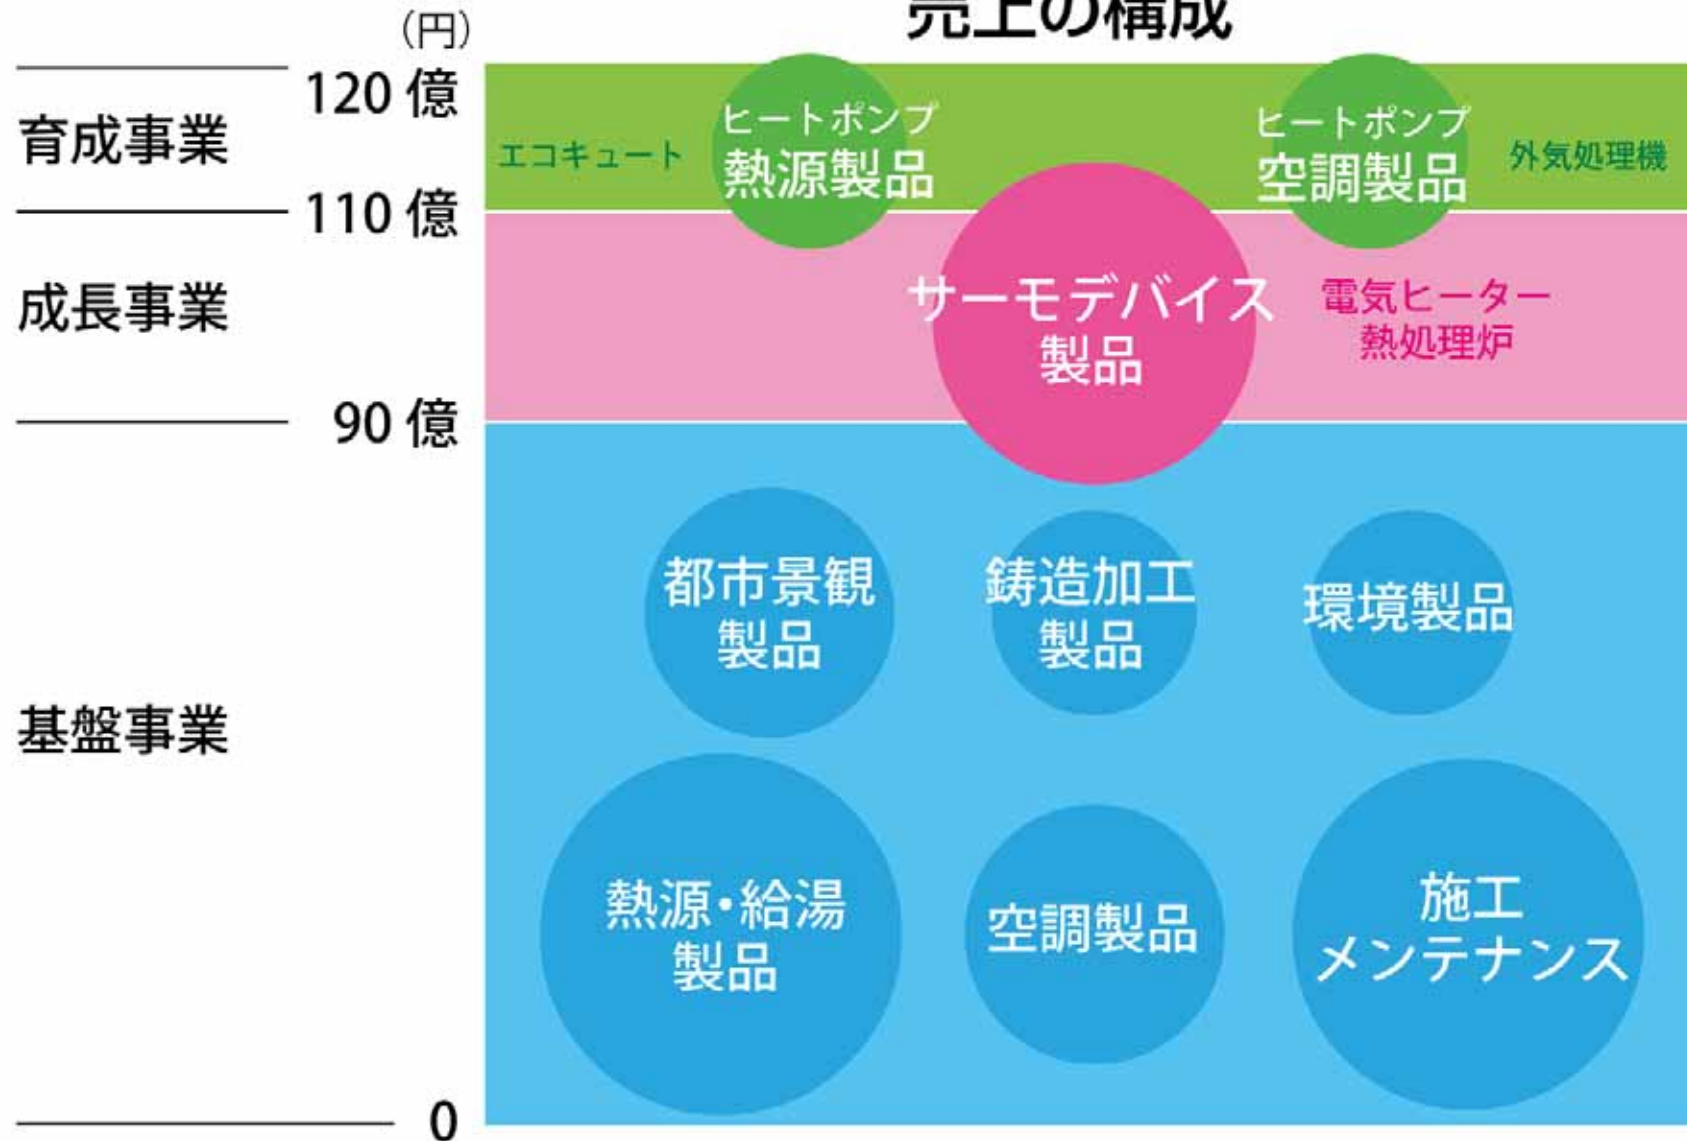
売上の構成

(円)
120 億
育成事業
110 億
成長事業
90 億
基盤事業
0

エコキュート
ヒートポンプ
熱源製品
ヒートポンプ
空調製品
外気処理機

サーモデバイス
製品
電気ヒーター
熱処理炉

都市景観
製品
鋳造加工
製品
環境製品

熱源・給湯
製品
空調製品
施工
メンテナンス